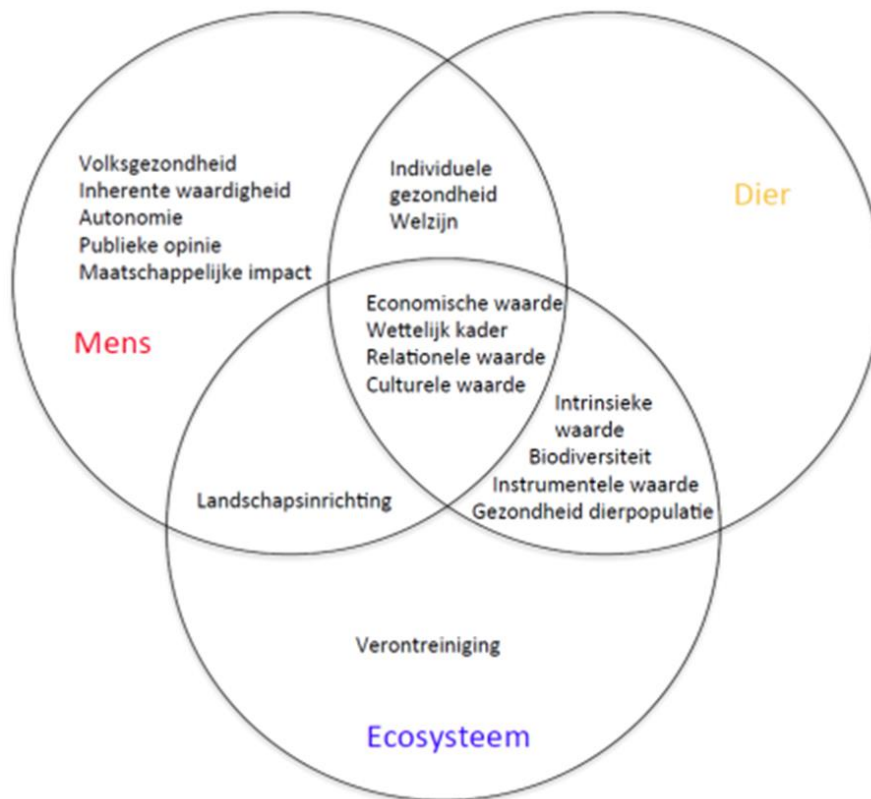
Volksgezondheid
Inherente waardigheid
Autonomie
Publieke opinie
Maatschappelijke impact

Individuele gezondheid
Welzijn

Dier

Mens

Economische waarde
Wettelijk kader
Relationele waarde
Culturele waarde

Intrinsieke waarde
Biodiversiteit
Instrumentele waarde
Gezondheid dierpopulatie

Landschapsinrichting

Verontreiniging

Ecosysteem